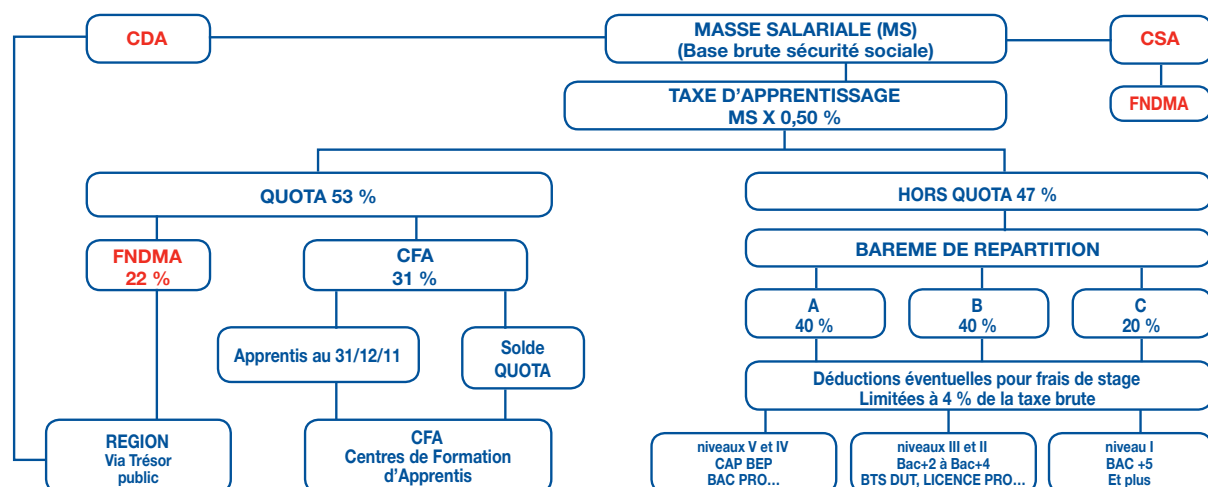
CDA

MASSE SALARIALE (MS)
(Base brute sécurité sociale)

CSA

FNDMA

TAXE D’APPRENTISSAGE
MS X 0,50 %

QUOTA 53 %

HORS QUOTA 47 %

FNDMA
22 %

CFA
31 %

BAREME DE REPARTITION

A
40 %

B
40 %

C
20 %

Apprentis au 31/12/11

Solde
QUOTA

Déductions éventuelles pour frais de stage
Limitées à 4 % de la taxe brute

REGION
Via Trésor
public

CFA
Centres de Formation
d’Apprentis

niveaux V et IV
CAP BEP
BAC PRO…

niveaux III et II
Bac+2 à Bac+4
BTS DUT, LICENCE PRO…

niveau I
BAC +5
Et plus